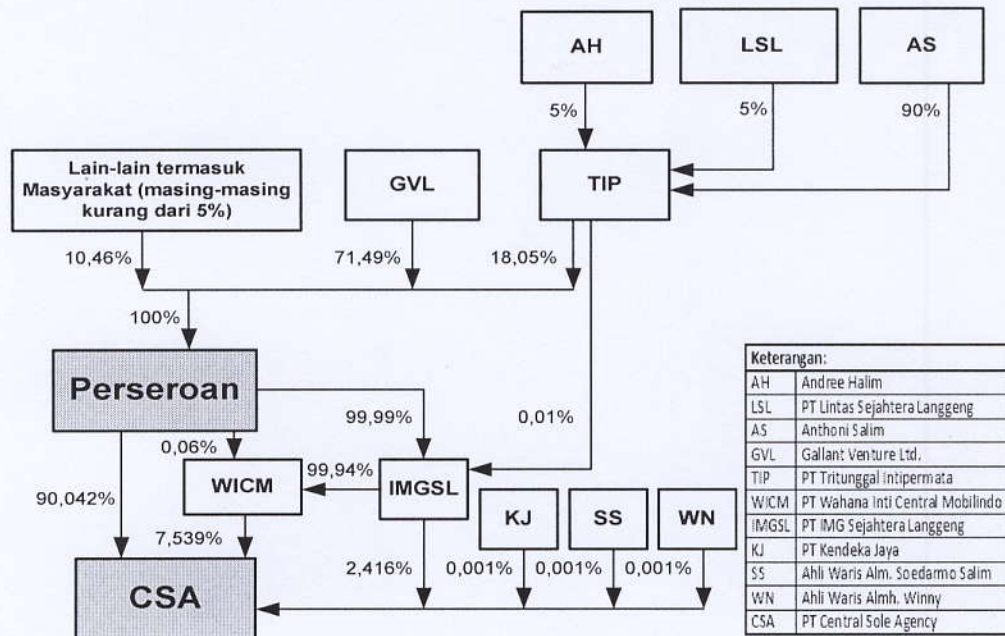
AH

LSL

AS

5%

5%

90%

Lain-lain termasuk Masyarakat (masing-masing kurang dari 5%)

GVL

TIP

10,46%

71,49%

18,05%

100%

Perseroan

99,99%

0,01%

0,06%

99,94%

WICM

IMGSL

90,042%

7,539%

KJ

SS

WN

2,416%

0,001%

0,001%

0,001%

CSA

| Keterangan: | |
|---|---|
| AH | Andree Halim |
| LSL | PT Lintas Sejahtera Langgeng |
| AS | Anthoni Salim |
| GVL | Gallant Venture Ltd. |
| TIP | PT Tritunggal Intipermata |
| WICM | PT Wahana Inti Central Mobilindo |
| IMGSL | PT IMG Sejahtera Langgeng |
| KJ | PT Kendeka Jaya |
| SS | Ahli Waris Alm. Soedarmo Salim |
| WN | Ahli Waris Almh. Winny |
| CSA | PT Central Sole Agency |